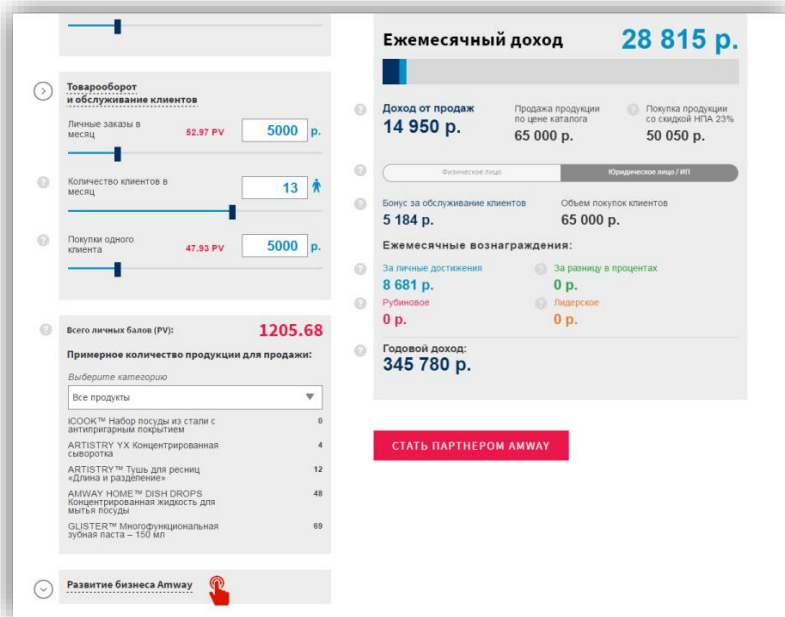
Товарооборот и обслуживание клиентов

Личные заказы в месяц 52.97 PV 5000 р.

Количество клиентов в месяц 13

Покупки одного клиента 47.93 PV 5000 р.

Всего личных балов (PV): 1205.68

Примерное количество продукции для продажи:

Выберите категорию

Все продукты

iCOOK™ Набор посуды из стали с антипригарным покрытием 0

ARTISTRY YX Концентрированная сыворотка 4

ARTISTRY™ Тушь для ресниц «Длина и разделение» 12

AMWAY HOME™ DISH DROPS Концентрированная жидкость для мытья посуды 48

GLISTER™ Многофункциональная зубная паста – 150 мл 69

Развитие бизнеса Amway

Ежемесячный доход 28 815 р.

Доход от продаж 14 950 р.

Продажа продукции по цене каталога 65 000 р.

Покупка продукции со скидкой НПА 23% 50 050 р.

Физическое лицо | Юридическое лицо / ИП

Бонус за обслуживание клиентов 5 184 р.

Объем покупок клиентов 65 000 р.

Ежемесячные вознаграждения:

За личные достижения 8 681 р.

За разницу в процентах 0 р.

Рубиновое 0 р.

Лидерское 0 р.

Годовой доход: 345 780 р.

СТАТЬ ПАРТНЕРОМ AMWAY